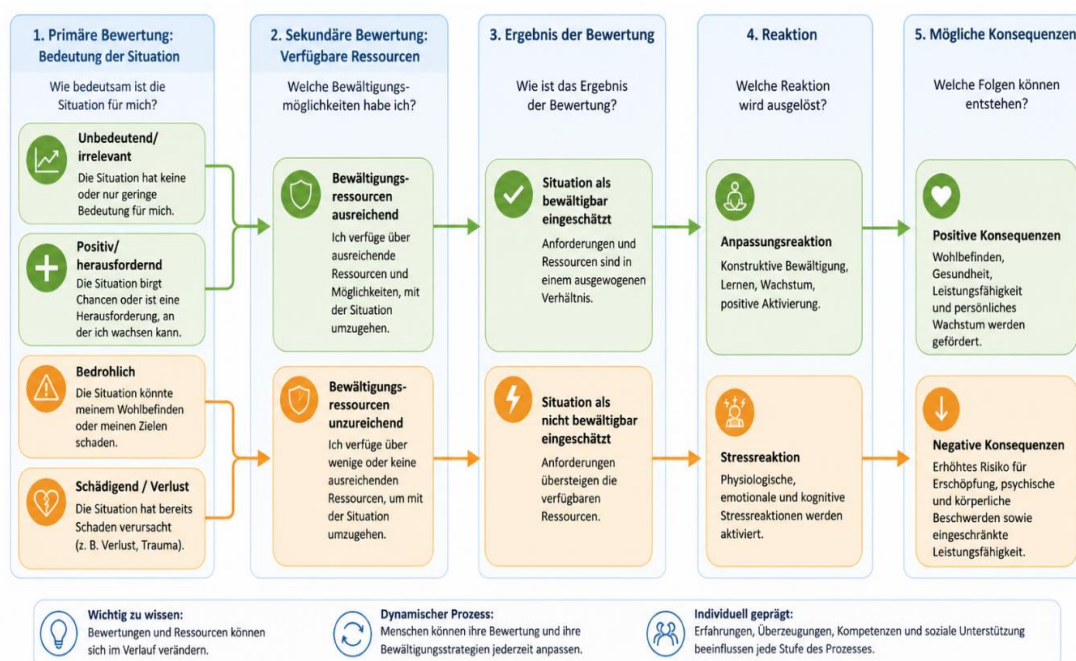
1. Primäre Bewertung: Bedeutung der Situation

Wie bedeutsam ist die Situation für mich?

Unbedeutend/ irrelevant
Die Situation hat keine oder nur geringe Bedeutung für mich.

Positiv/ herausfordernd
Die Situation birgt Chancen oder ist eine Herausforderung, an der ich wachsen kann.

Bedrohlich
Die Situation könnte meinem Wohlbefinden oder meinen Zielen schaden.

Schädigend / Verlust
Die Situation hat bereits Schaden verursacht (z. B. Verlust, Trauma).

2. Sekundäre Bewertung: Verfügbare Ressourcen

Welche Bewältigungsmöglichkeiten habe ich?

Bewältigungsressourcen ausreichend
Ich verfüge über ausreichende Ressourcen und Möglichkeiten, mit der Situation umzugehen.

Bewältigungsressourcen unzureichend
Ich verfüge über wenige oder keine ausreichenden Ressourcen, um mit der Situation umzugehen.

3. Ergebnis der Bewertung

Wie ist das Ergebnis der Bewertung?

Situation als bewältigbar eingeschätzt
Anforderungen und Ressourcen sind in einem ausgewogenen Verhältnis.

Situation als nicht bewältigbar eingeschätzt
Anforderungen übersteigen die verfügbaren Ressourcen.

4. Reaktion

Welche Reaktion wird ausgelöst?

Anpassungsreaktion
Konstruktive Bewältigung, Lernen, Wachstum, positive Aktivierung.

Stressreaktion
Physiologische, emotionale und kognitive Stressreaktionen werden aktiviert.

5. Mögliche Konsequenzen

Welche Folgen können entstehen?

Positive Konsequenzen
Wohlbefinden, Gesundheit, Leistungsfähigkeit und persönliches Wachstum werden gefördert.

Negative Konsequenzen
Erhöhtes Risiko für Erschöpfung, psychische und körperliche Beschwerden sowie eingeschränkte Leistungsfähigkeit.

Wichtig zu wissen:
Bewertungen und Ressourcen können sich im Verlauf verändern.

Dynamischer Prozess:
Menschen können ihre Bewertung und ihre Bewältigungsstrategien jederzeit anpassen.

Individuell geprägt:
Erfahrungen, Überzeugungen, Kompetenzen und soziale Unterstützung beeinflussen jede Stufe des Prozesses.